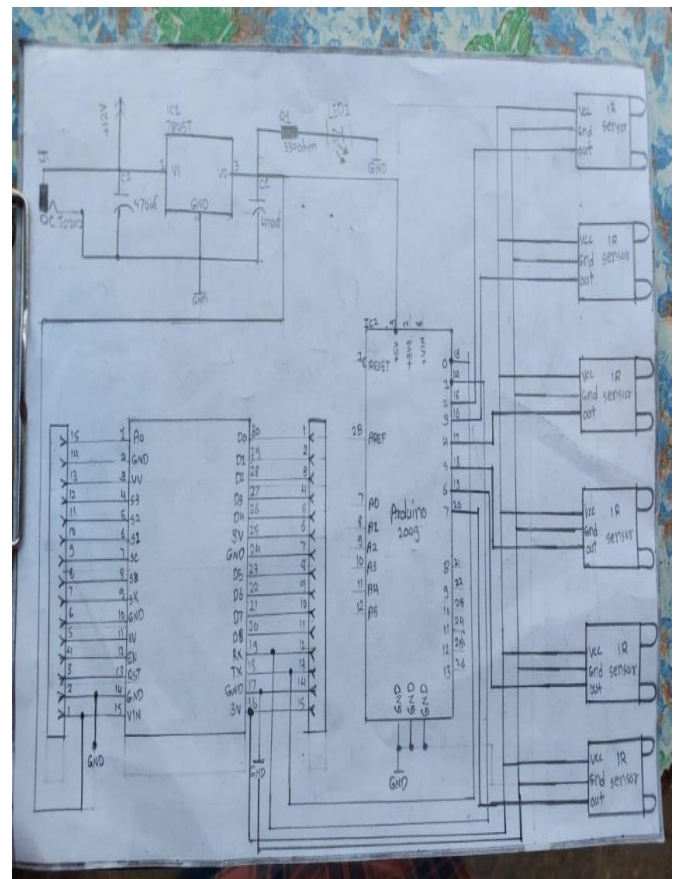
+12V
IC1
7805T
VI
VO
GND
C2
470uF
C1
100uF
3
1
J1
DC10202
GND
R1
330ohm
LED1
GND

Vcc IR
Gnd sensor
out

Vcc IR
Gnd sensor
out

Vcc IR
Gnd sensor
out

Vcc IR
Gnd sensor
out

Vcc IR
Gnd sensor
out

Vcc IR
Gnd sensor
out

IC2
RESET
AREF
A0
A1
A2
A3
A4
A5
Arduino
2009
0
1
2
3
4
5
6
7
8
9
10
11
12
13
GND
GND
GND
GND

15
14
13
12
11
10
9
8
7
6
5
4
3
2
1

1 A0
2 GND
3 UV
4 S3
5 S2
6 S1
7 SC
8 SB
9 CK
10 GND
11 5V
12 EN
13 RST
14 GND
15 VIN

D0 30
D1 29
D2 28
D3 27
D4 26
5V 25
GND 24
D5 23
D6 22
D7 21
D8 20
RX 19
TX 18
GND 17
3V 16

1
2
3
4
5
6
7
8
9
10
11
12
13
14
15

GND
GND